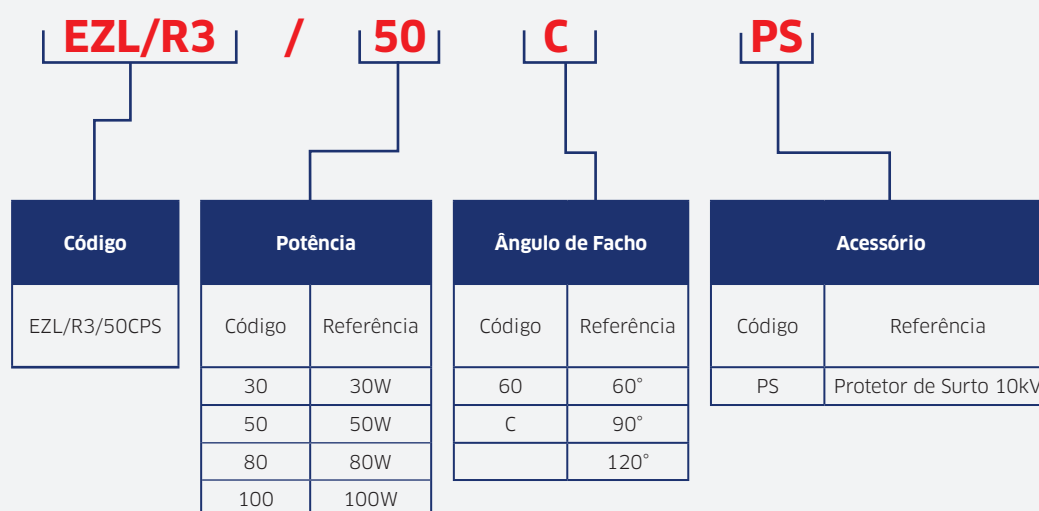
EZL/R3 / 50 C PS

| Código |
|---|
| EZL/R3/50CPS |

| Potência | |
|---|---|
| Código | Referência |
| 30 | 30W |
| 50 | 50W |
| 80 | 80W |
| 100 | 100W |

| Ângulo de Facho | |
|---|---|
| Código | Referência |
| 60 | 60° |
| C | 90° |
| | 120° |

| Acessório | |
|---|---|
| Código | Referência |
| PS | Protetor de Surto 10kV |